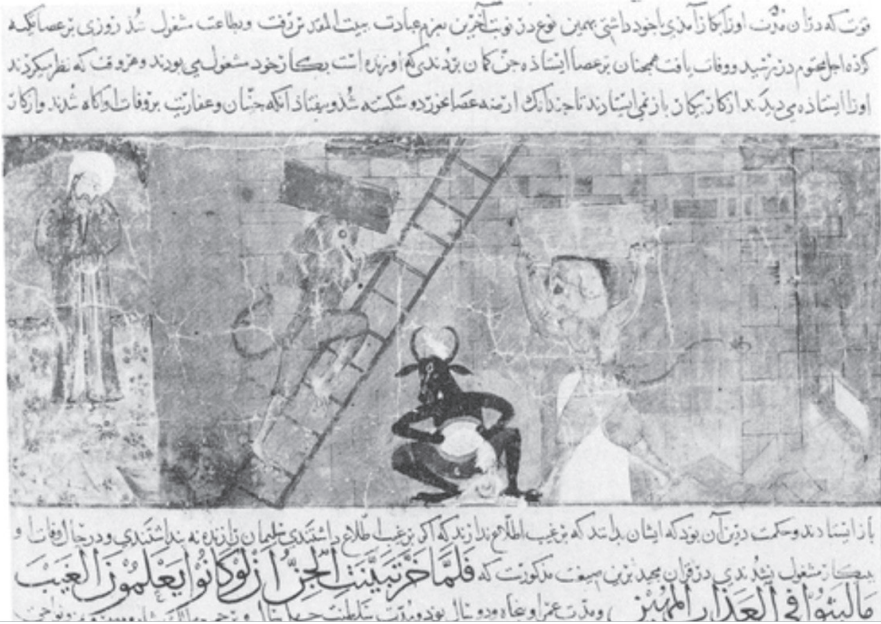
نوبت که درزمان نبوت او را کار آمدی باخود داشتی بهمین نوع در نوبت آخرین بعزم عبادت بیت المقدس برفت و بطاعت مشغول شد روزی بر عصا تکیه کرده اجل محتوم در رسید و وفات یافت ... بر عصا ایستاده چنانکه ... مشغول می بودند و ... نظر میکردند

او را ایستاده می دیدند ... تا چند گاه ... عصا ... شد و بیفتاد آنگه جنیان و عفاریت بر وفات او آگاه شدند و ...

باز ایستادند و حکمت در آن بود که ایشان بدانند که بر غیب اطلاع ندارند ... سلیمان زنده نه ... شدندی و در حال ...

بیکار مشغول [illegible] ... مذکور است که فَلَمَّا خَرَّ تَبَيَّنَتِ الْجِنُّ أَن لَّوْ كَانُوا يَعْلَمُونَ الْغَيْبَ

مَا لَبِثُوا فِي الْعَذَابِ الْمُهِينِ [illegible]